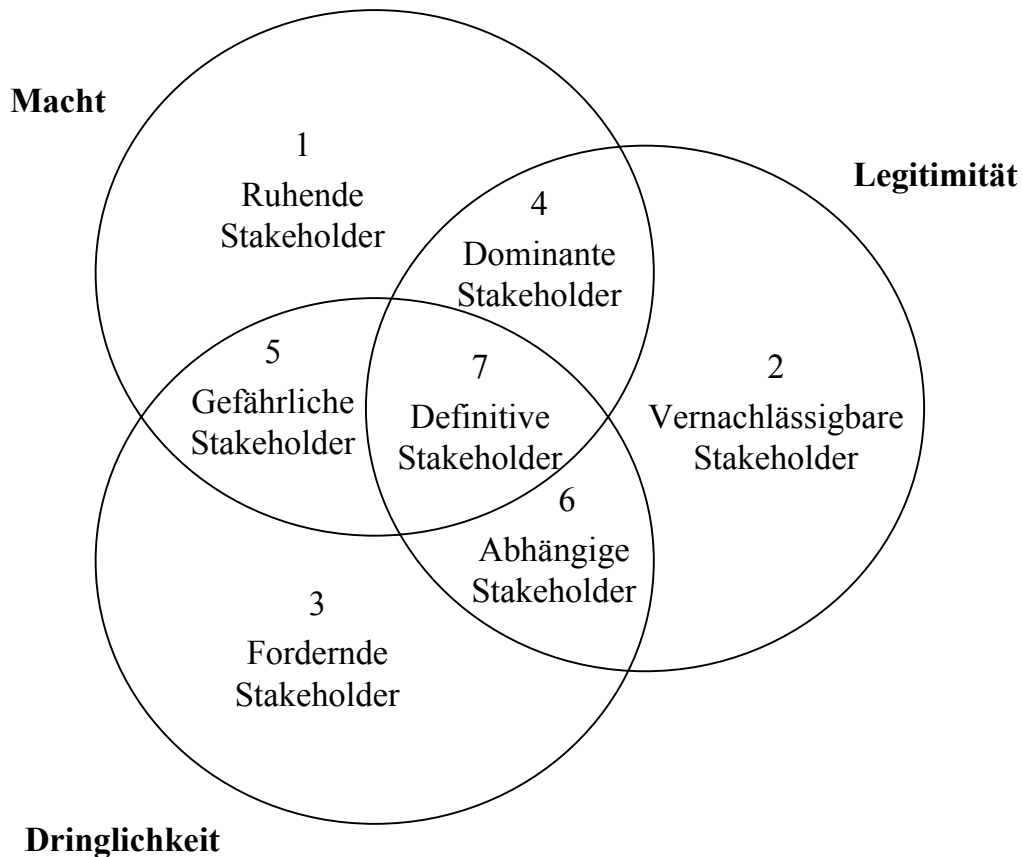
Macht

1
Ruhende
Stakeholder

Legitimität

4
Dominante
Stakeholder

5
Gefährliche
Stakeholder

7
Definitive
Stakeholder

2
Vernachlässigbare
Stakeholder

6
Abhängige
Stakeholder

3
Fordernde
Stakeholder

Dringlichkeit